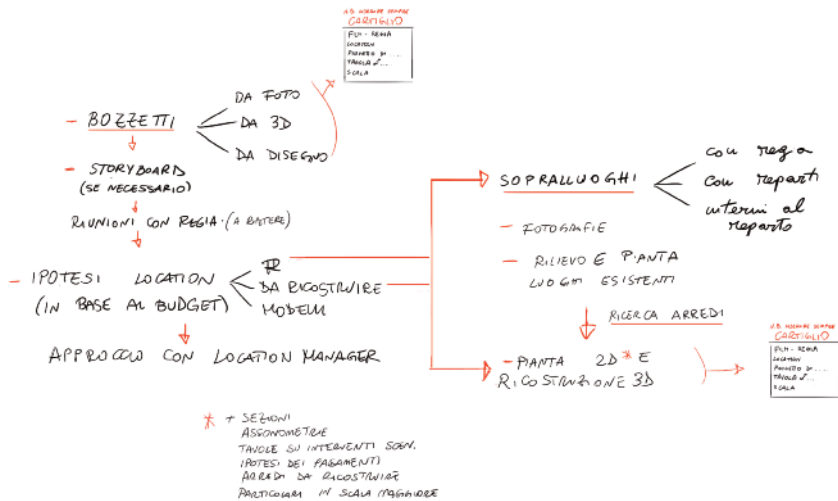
N.B. INSERIRE SEMPRE
CARTIGLIO

FILM - REGIA
LOCATION
PROGETTO DI ...
TAVOLA N ...
SCALA

- BOZZETTI
DA FOTO
DA 3D
DA DISEGNO

- STORYBOARD (SE NECESSARIO)

RIUNIONI CON REGIA · (A BATTERE)

- IPOTESI LOCATION (IN BASE AL BUDGET)
R
DA RICOSTRUIRE
MODELLI

APPROCCIO CON LOCATION MANAGER

SOPRALLUOGHI
con regia
con reparti
interni al reparto

- FOTOGRAFIE

- RILIEVO E PIANTA LUOGHI ESISTENTI

RICERCA ARREDI

- PIANTA 2D * E RICOSTRUZIONE 3D

N.B. INSERIRE SEMPRE
CARTIGLIO

FILM - REGIA
LOCATION
PROGETTO DI ...
TAVOLA N ...
SCALA

* + SEZIONI
ASSONOMETRIE
TAVOLE SU INTERVENTI SCEN.
IPOTESI DEI FASAMENTI
ARREDI DA RICOSTRUIRE
PARTICOLARI IN SCALA MAGGIORE